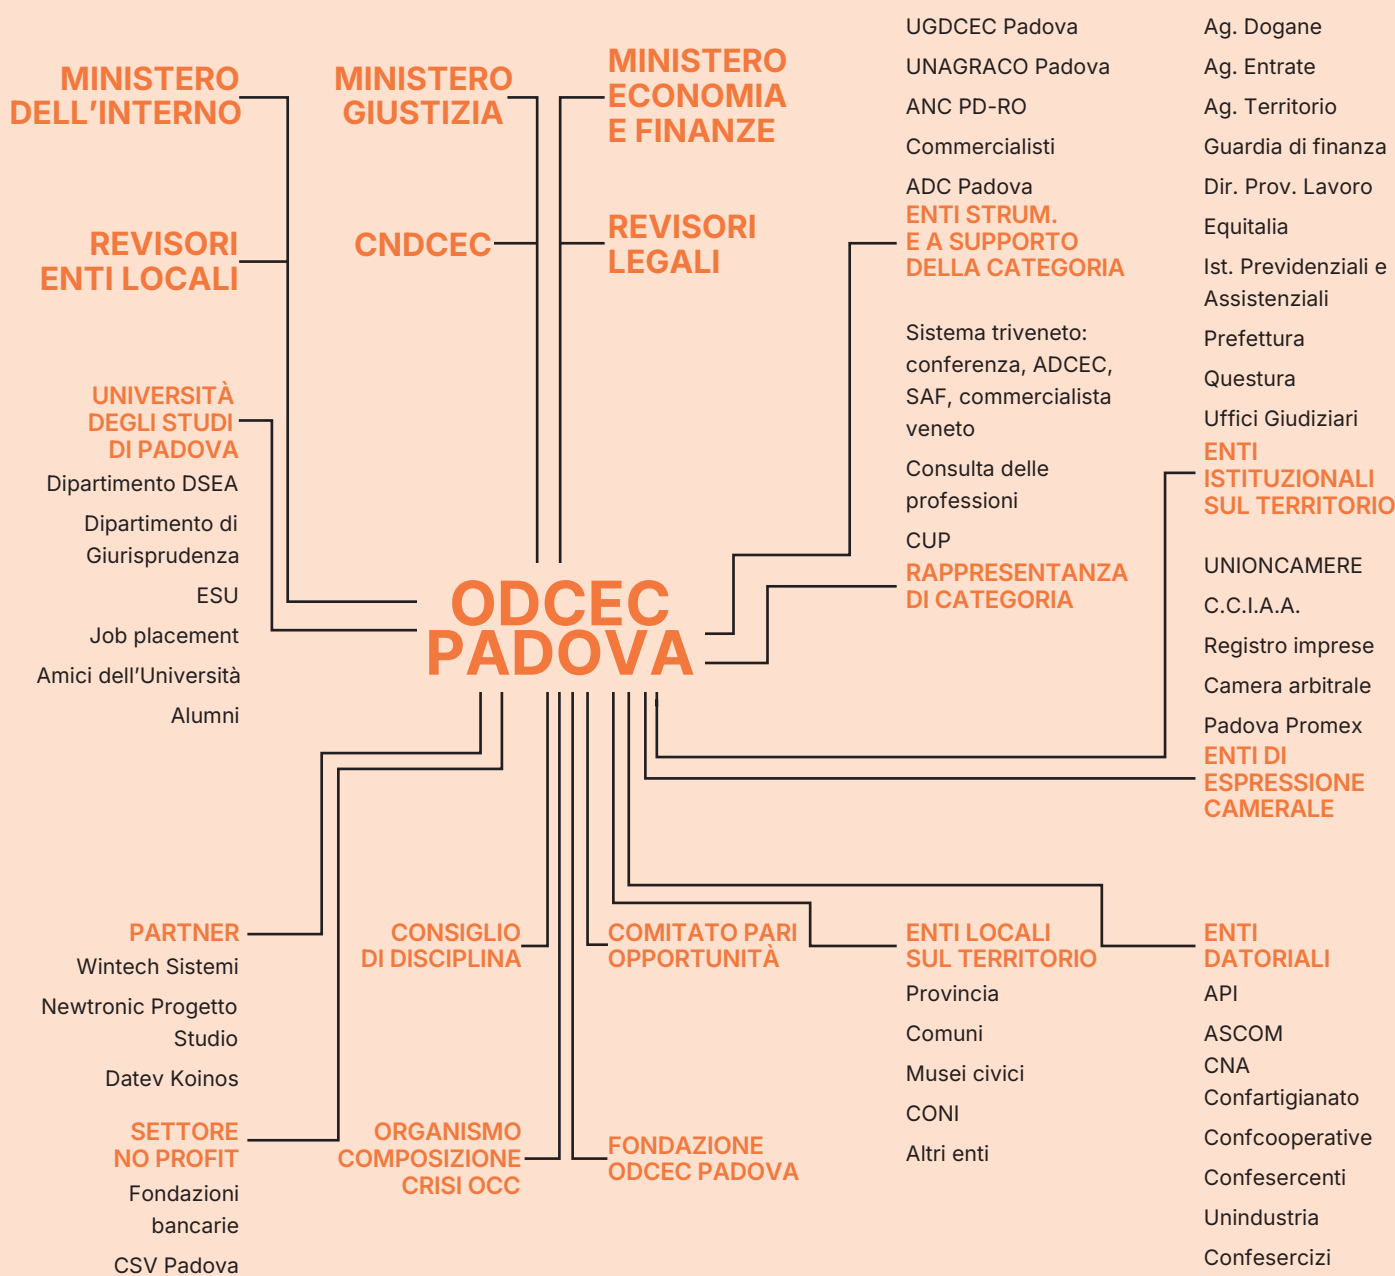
MINISTERO DELL'INTERNO

MINISTERO GIUSTIZIA

MINISTERO ECONOMIA E FINANZE

REVISORI ENTI LOCALI

CNDCEC

REVISORI LEGALI

UGDCEC Padova

UNAGRACO Padova

ANC PD-RO

Commercialisti

ADC Padova

ENTI STRUM. E A SUPPORTO DELLA CATEGORIA

Sistema triveneto: conferenza, ADCEC, SAF, commercialista veneto

Consulta delle professioni

CUP

RAPPRESENTANZA DI CATEGORIA

Ag. Dogane

Ag. Entrate

Ag. Territorio

Guardia di finanza

Dir. Prov. Lavoro

Equitalia

Ist. Previdenziali e Assistenziali

Prefettura

Questura

Uffici Giudiziari

ENTI ISTITUZIONALI SUL TERRITORIO

UNIONCAMERE

C.C.I.A.A.

Registro imprese

Camera arbitrale

Padova Promex

ENTI DI ESPRESSIONE CAMERALE

UNIVERSITÀ DEGLI STUDI DI PADOVA

Dipartimento DSEA

Dipartimento di Giurisprudenza

ESU

Job placement

Amici dell'Università

Alumni

ODCEC PADOVA

PARTNER

Wintech Sistemi

Newtronic Progetto Studio

Datev Koinos

SETTORE NO PROFIT

Fondazioni bancarie

CSV Padova

CONSIGLIO DI DISCIPLINA

ORGANISMO COMPOSIZIONE CRISI OCC

COMITATO PARI OPPORTUNITÀ

FONDAZIONE ODCEC PADOVA

ENTI LOCALI SUL TERRITORIO

Provincia

Comuni

Musei civici

CONI

Altri enti

ENTI DATORIALI

API

ASCOM

CNA

Confartigianato

Confcooperative

Confesercenti

Unindustria

Confesercizi